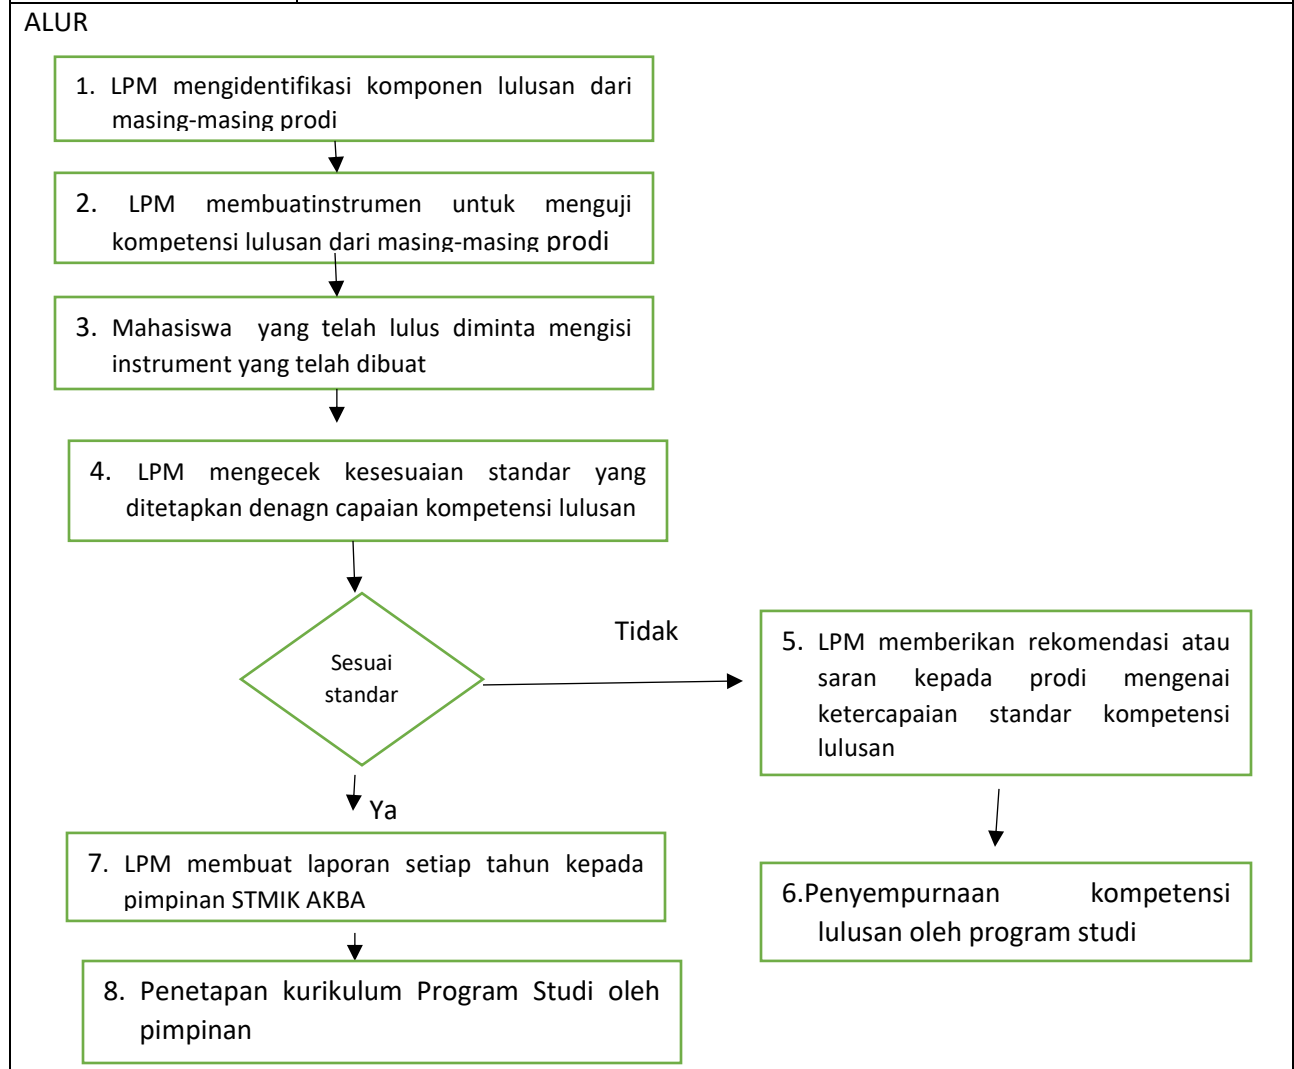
ALUR

1. LPM mengidentifikasi komponen lulusan dari masing-masing prodi

2. LPM membuatinstrumen untuk menguji kompetensi lulusan dari masing-masing prodi

3. Mahasiswa yang telah lulus diminta mengisi instrument yang telah dibuat

4. LPM mengecek kesesuaian standar yang ditetapkan denagn capaian kompetensi lulusan

Sesuai standar

Tidak

5. LPM memberikan rekomendasi atau saran kepada prodi mengenai ketercapaian standar kompetensi lulusan

Ya

7. LPM membuat laporan setiap tahun kepada pimpinan STMIK AKBA

6.Penyempurnaan kompetensi lulusan oleh program studi

8. Penetapan kurikulum Program Studi oleh pimpinan